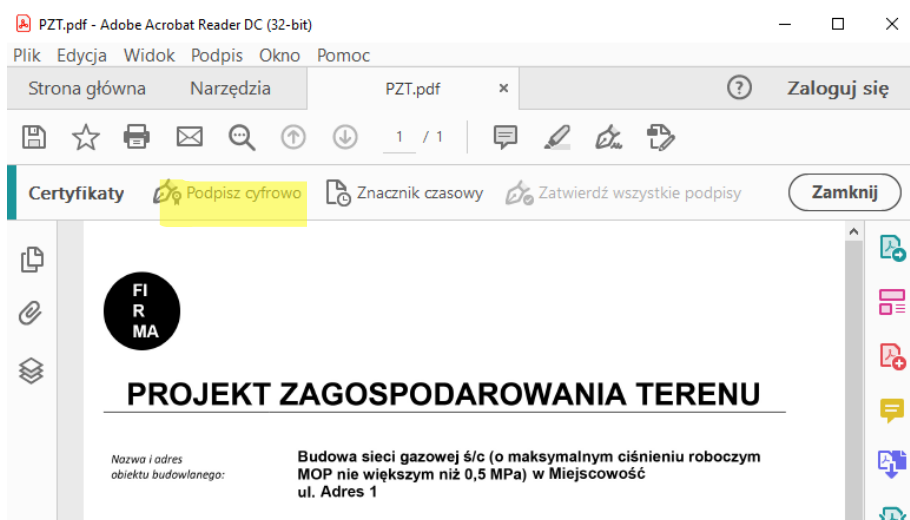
PZT.pdf - Adobe Acrobat Reader DC (32-bit)

Plik Edycja Widok Podpis Okno Pomoc

Strona główna Narzędzia PZT.pdf ×

Zaloguj się

1 / 1

Certyfikaty Podpisz cyfrowo Znacznik czasowy Zatwierdź wszystkie podpisy Zamknij

FI
R
MA

PROJEKT ZAGOSPODAROWANIA TERENU

Nazwa i adres obiektu budowlanego:

Budowa sieci gazowej ś/c (o maksymalnym ciśnieniu roboczym MOP nie większym niż 0,5 MPa) w Miejscowość
ul. Adres 1